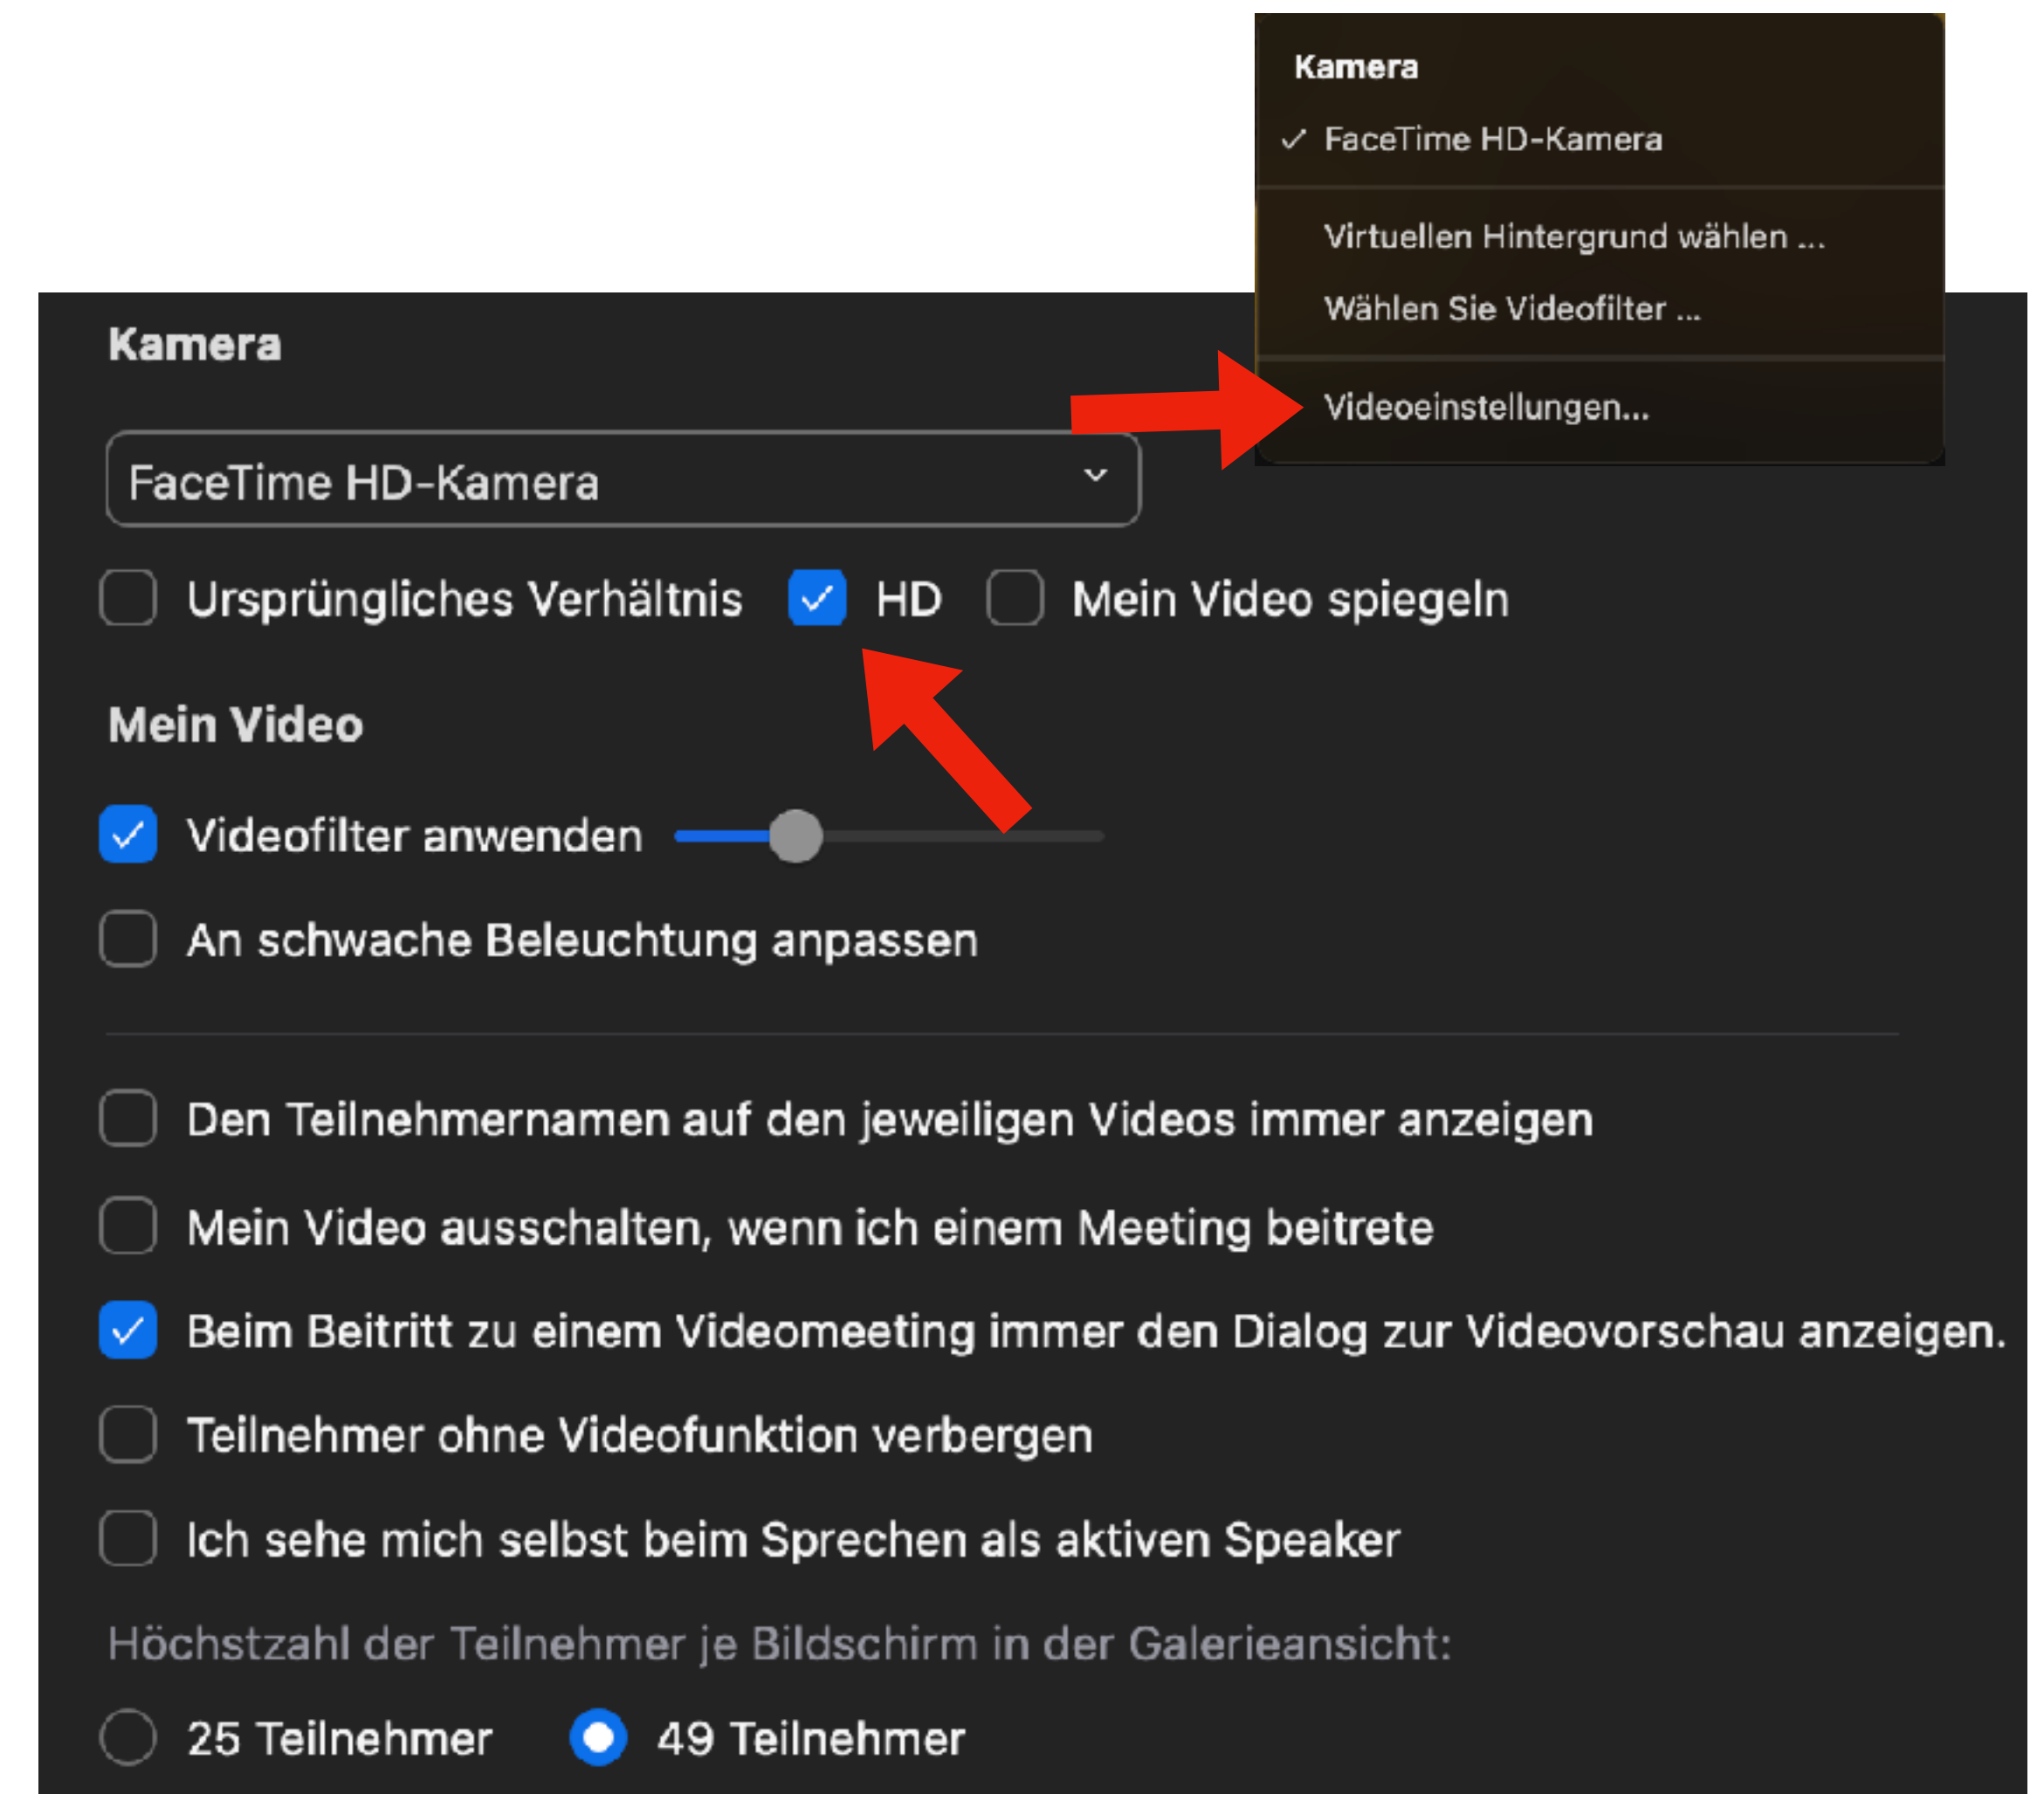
Kamera
✓ FaceTime HD-Kamera
Virtuellen Hintergrund wählen ...
Wählen Sie Videofilter ...
Videoeinstellungen...

Kamera

FaceTime HD-Kamera

Ursprüngliches Verhältnis
HD
Mein Video spiegeln

Mein Video

Videofilter anwenden

An schwache Beleuchtung anpassen

Den Teilnehmernamen auf den jeweiligen Videos immer anzeigen

Mein Video ausschalten, wenn ich einem Meeting beitrete

Beim Beitritt zu einem Videomeeting immer den Dialog zur Videovorschau anzeigen.

Teilnehmer ohne Videofunktion verbergen

Ich sehe mich selbst beim Sprechen als aktiven Speaker

Höchstzahl der Teilnehmer je Bildschirm in der Galerieansicht:

25 Teilnehmer
49 Teilnehmer